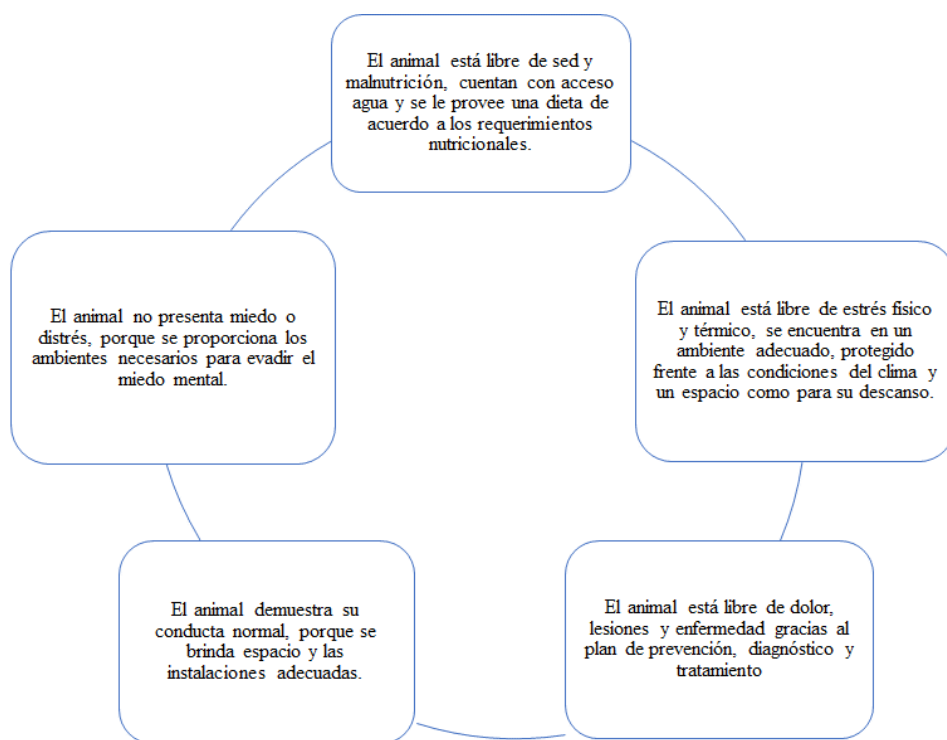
El animal está libre de sed y malnutrición, cuentan con acceso agua y se le provee una dieta de acuerdo a los requerimientos nutricionales.

El animal está libre de estrés fisico y térmico, se encuentra en un ambiente adecuado, protegido frente a las condiciones del clima y un espacio como para su descanso.

El animal está libre de dolor, lesiones y enfermedad gracias al plan de prevención, diagnóstico y tratamiento

El animal demuestra su conducta normal, porque se brinda espacio y las instalaciones adecuadas.

El animal no presenta miedo o distrés, porque se proporciona los ambientes necesarios para evadir el miedo mental.